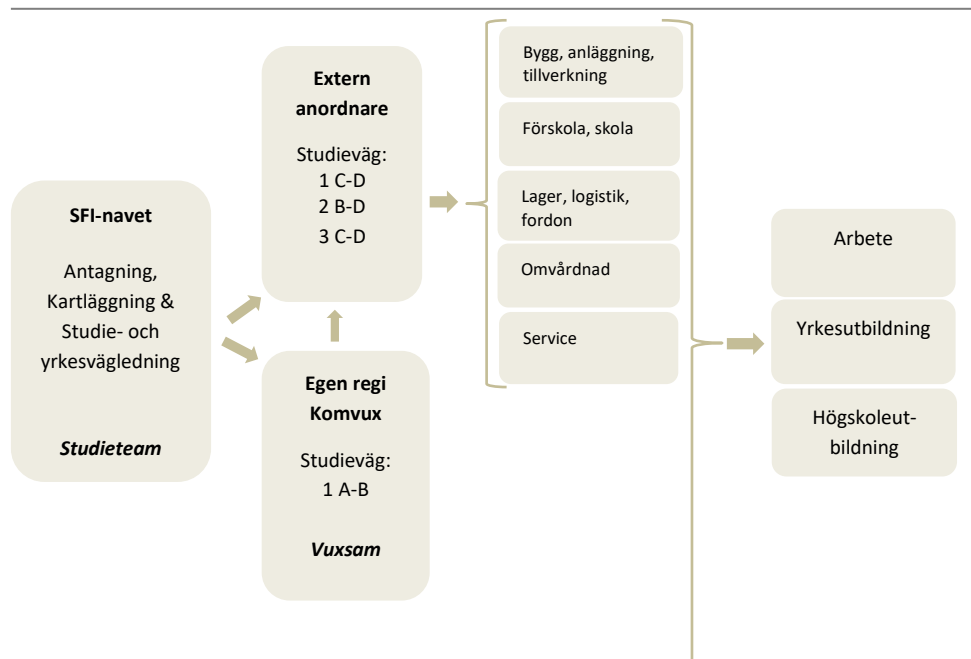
**SFI-navet**

Antagning, Kartläggning & Studie- och yrkesvägledning

***Studieteam***

**Extern anordnare**

Studieväg:
1 C-D
2 B-D
3 C-D

**Egen regi Komvux**

Studieväg:
1 A-B

***Vuxsam***

Bygg, anläggning, tillverkning

Förskola, skola

Lager, logistik, fordon

Omvårdnad

Service

Arbete

Yrkesutbildning

Högskoleutbildning